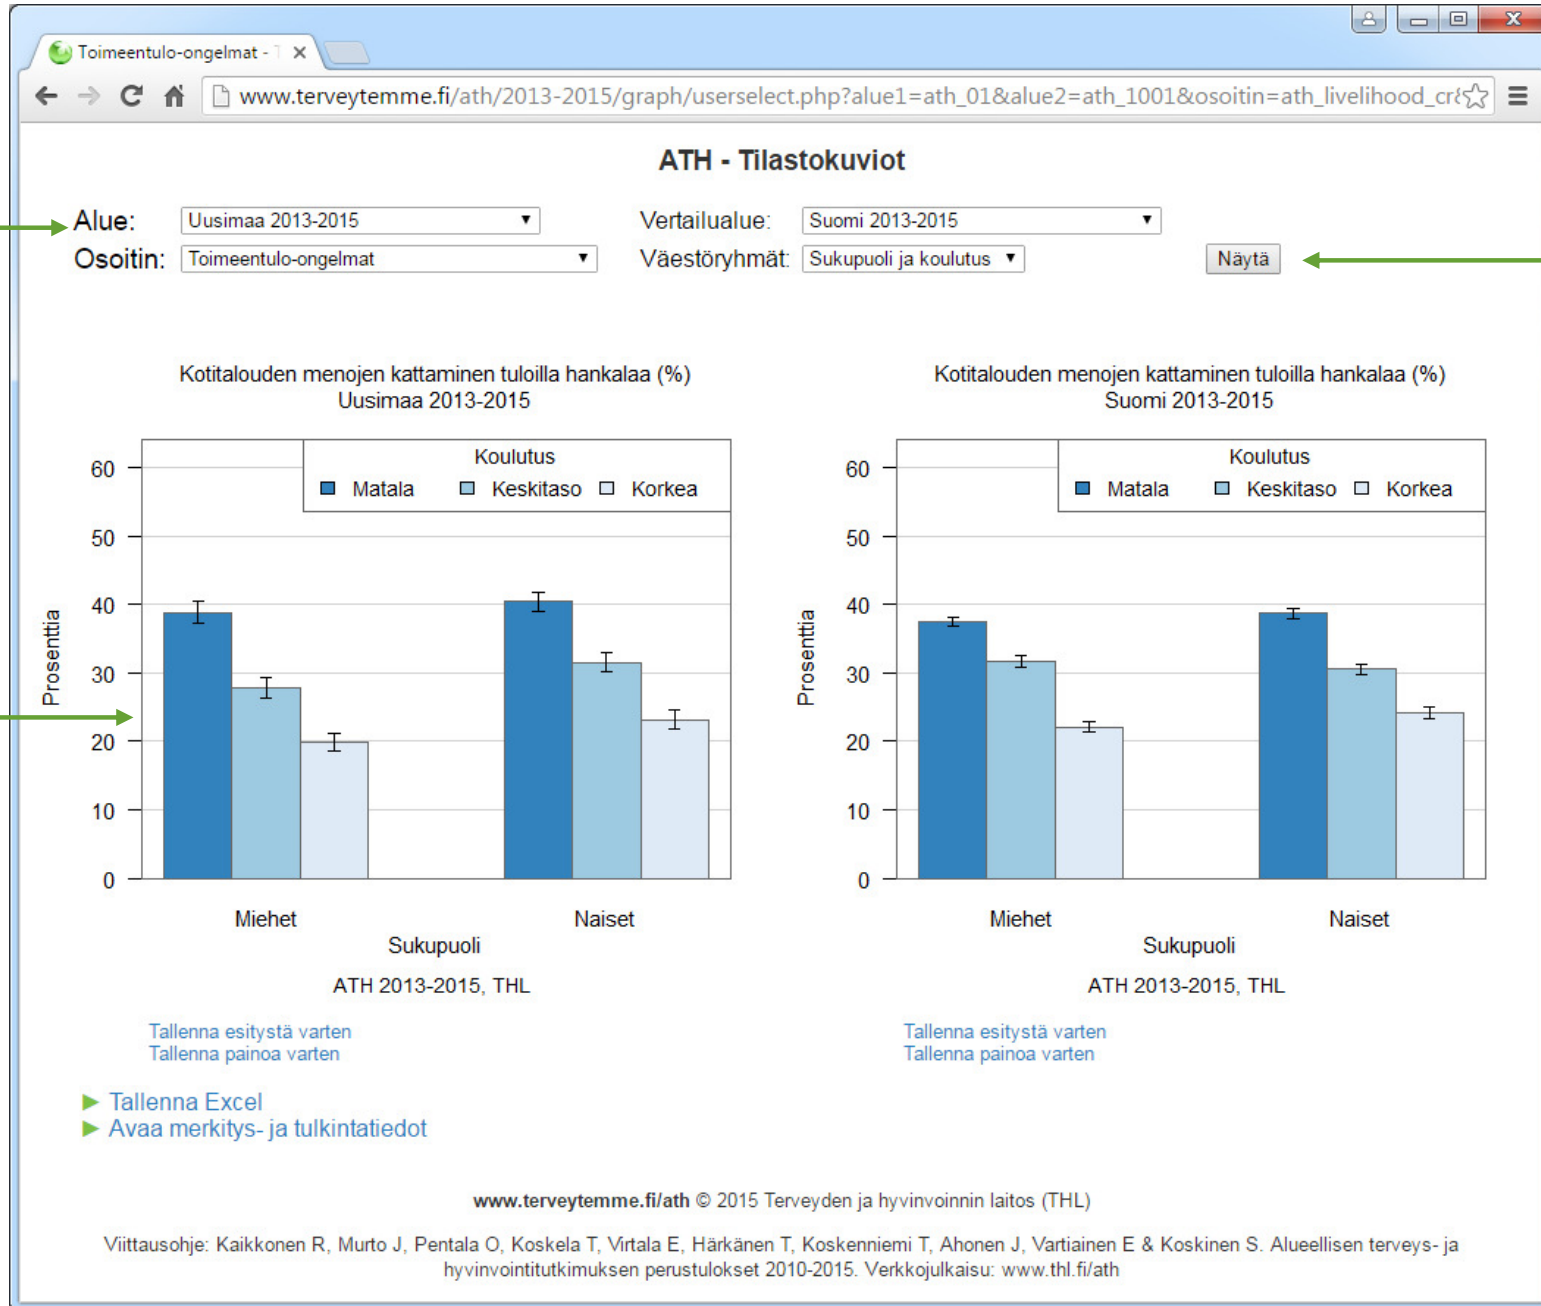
Toimeentulo-ongelmat - T ×

www.terveytemme.fi/ath/2013-2015/graph/userselect.php?alue1=ath_01&alue2=ath_1001&osoitin=ath_livelihood_cr

ATH - Tilastokuviot

Alue: Uusimaa 2013-2015
Osoitin: Toimeentulo-ongelmat
Vertailualue: Suomi 2013-2015
Väestöryhmät: Sukupuoli ja koulutus
Näytä

Kotitalouden menojen kattaminen tuloilla hankalaa (%)
Uusimaa 2013-2015

Koulutus
Matala Keskitaso Korkea

60
50
40
30
20
10
0

Prosenttia

Miehet Naiset
Sukupuoli

ATH 2013-2015, THL

Tallenna esitystä varten
Tallenna painoa varten

Kotitalouden menojen kattaminen tuloilla hankalaa (%)
Suomi 2013-2015

Koulutus
Matala Keskitaso Korkea

60
50
40
30
20
10
0

Prosenttia

Miehet Naiset
Sukupuoli

ATH 2013-2015, THL

Tallenna esitystä varten
Tallenna painoa varten

Tallenna Excel
Avaa merkitys- ja tulkintatiedot

www.terveytemme.fi/ath © 2015 Terveyden ja hyvinvoinnin laitos (THL)

Viittausohje: Kaikkonen R, Murto J, Pentala O, Koskela T, Virtala E, Härkänen T, Koskenniemi T, Ahonen J, Vartiainen E & Koskinen S. Alueellisen terveys- ja hyvinvointitutkimuksen perustulokset 2010-2015. Verkkojulkaisu: www.thl.fi/ath